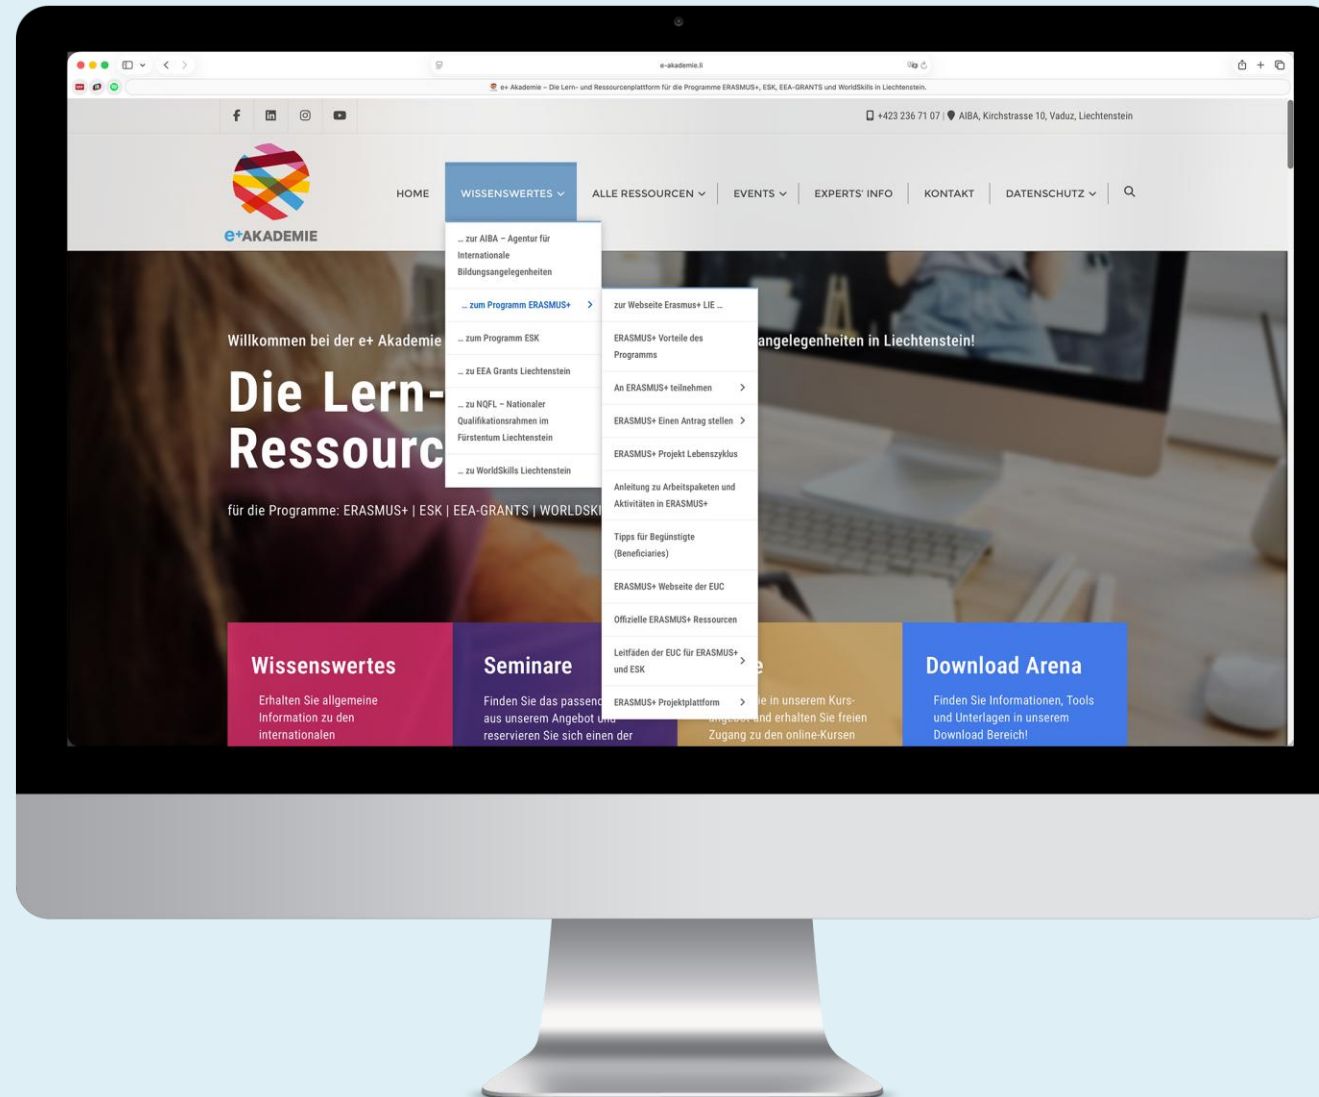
e-akademie.li

e+ Akademie – Die Lern- und Ressourcenplattform für die Programme ERASMUS+, ESK, EEA-GRANTS und WorldSkills in Liechtenstein.

+423 236 71 07 | AIBA, Kirchstrasse 10, Vaduz, Liechtenstein

e+AKADEMIE

HOME | WISSENSWERTES | ALLE RESSOURCEN | EVENTS | EXPERTS' INFO | KONTAKT | DATENSCHUTZ

... zur AIBA – Agentur für Internationale Bildungsangelegenheiten
... zum Programm ERASMUS+
... zum Programm ESK
... zu EEA Grants Liechtenstein
... zu NQFL – Nationaler Qualifikationsrahmen im Fürstentum Liechtenstein
... zu WorldSkills Liechtenstein

zur Webseite Erasmus+ LIE ...
ERASMUS+ Vorteile des Programms
An ERASMUS+ teilnehmen
ERASMUS+ Einen Antrag stellen
ERASMUS+ Projekt Lebenszyklus
Anleitung zu Arbeitspaketen und Aktivitäten in ERASMUS+
Tipps für Begünstigte (Beneficiaries)
ERASMUS+ Webseite der EUC
Offizielle ERASMUS+ Ressourcen
Leitfäden der EUC für ERASMUS+ und ESK
ERASMUS+ Projektplattform

Willkommen bei der e+ Akademie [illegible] angelegenheiten in Liechtenstein!

Die Lern- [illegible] Ressourc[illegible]

für die Programme: ERASMUS+ | ESK | EEA-GRANTS | WORLDSKI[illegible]

Wissenswertes
Erhalten Sie allgemeine Information zu den internationalen

Seminare
Finden Sie das passend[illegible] aus unserem Angebot u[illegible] reservieren Sie sich einen der

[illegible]e
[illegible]ie in unserem Kurs-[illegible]angebot und erhalten Sie freien Zugang zu den online-Kursen

Download Arena
Finden Sie Informationen, Tools und Unterlagen in unserem Download Bereich!